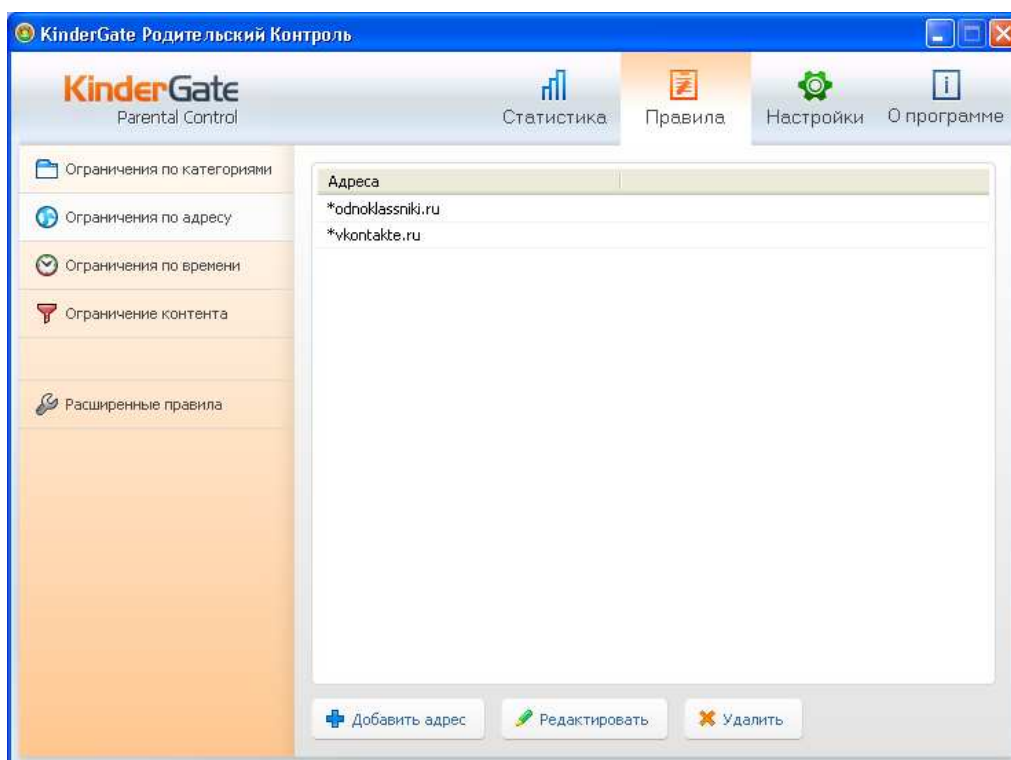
KinderGate Родительский Контроль

KinderGate
Parental Control

Статистика
Правила
Настройки
О программе

Ограничения по категориям
Ограничения по адресу
Ограничения по времени
Ограничение контента
Расширенные правила

| Адреса |
|---|
| *odnoklassniki.ru |
| *vkontakte.ru |

Добавить адрес
Редактировать
Удалить